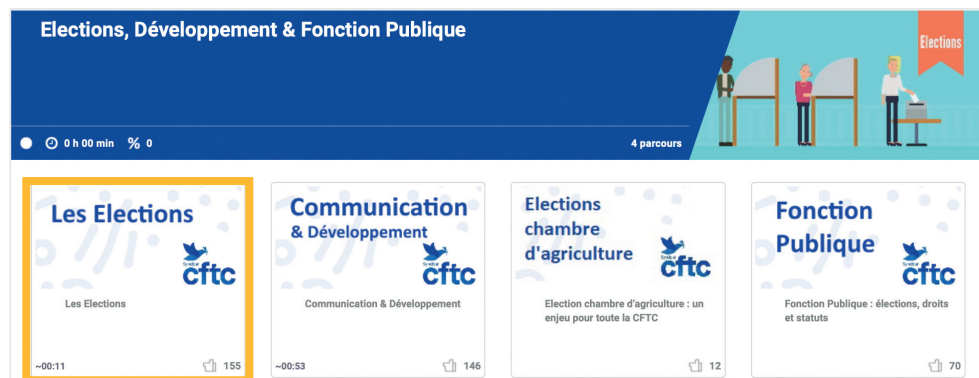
Elections, Développement & Fonction Publique

Elections

0 h 00 min % 0

4 parcours

Les Elections
Syndicat cftc
Les Elections
~00:11 155

Communication & Développement
Syndicat cftc
Communication & Développement
~00:53 146

Elections chambre d'agriculture
Syndicat cftc
Election chambre d'agriculture : un enjeu pour toute la CFTC
12

Fonction Publique
Syndicat cftc
Fonction Publique : élections, droits et statuts
70